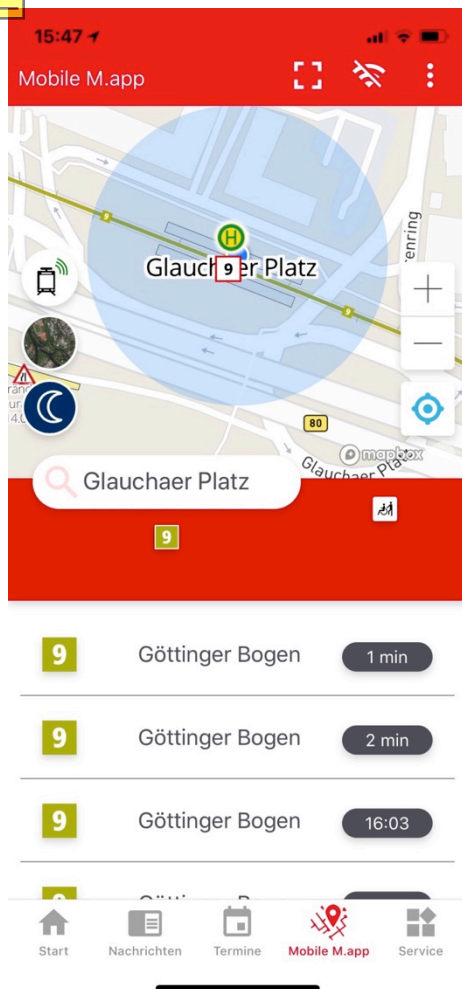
15:47

Mobile M.app

9

Glauch 9 er Platz

enring

80

mapbox

Glauchaer Platz

Glauchaer Platz

9

9 Göttinger Bogen 1 min

9 Göttinger Bogen 2 min

9 Göttinger Bogen 16:03

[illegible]

Start Nachrichten Termine Mobile M.app Service